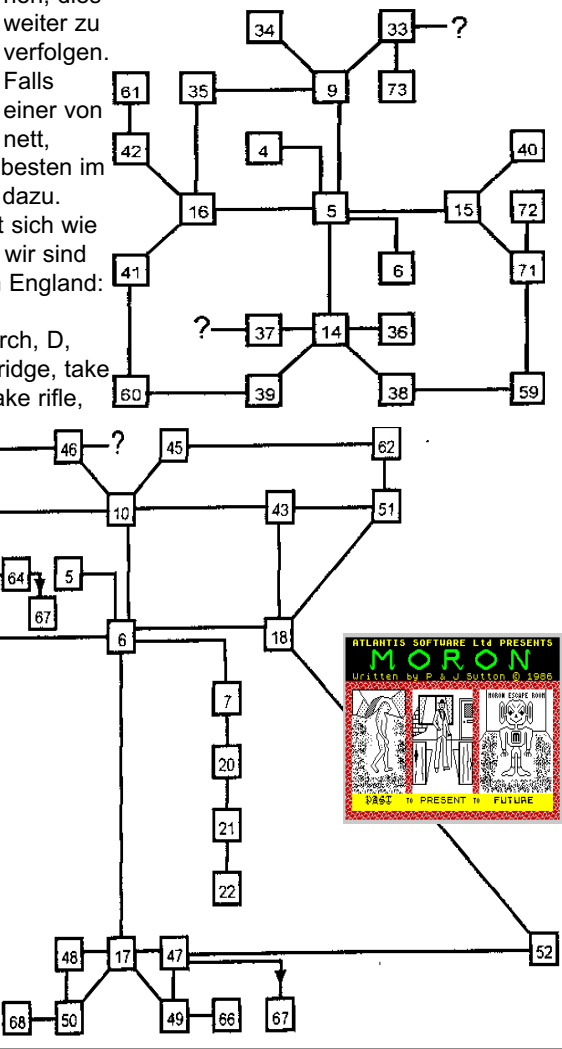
hen, diese weiter zu verfolgen. Falls einer von nett, besten im dazu.

t sich wie wir sind England:

rch, D, ridge, take ake rifle,

34
33
?
73
9
61
35
42
4
40
16
5
15
72
41
6
71
?
37
14
36
60
39
38
59

46
?
45
62
10
43
51
64
5
67
6
18
7
20
21
22
48
17
47
52
68
50
49
66
67

ATLANTIS SOFTWARE Ltd PRESENTS
MORON
Written by P & J Sutton © 1986
MORON ESCAPE ROOM
PAST TO PRESENT TO FUTURE